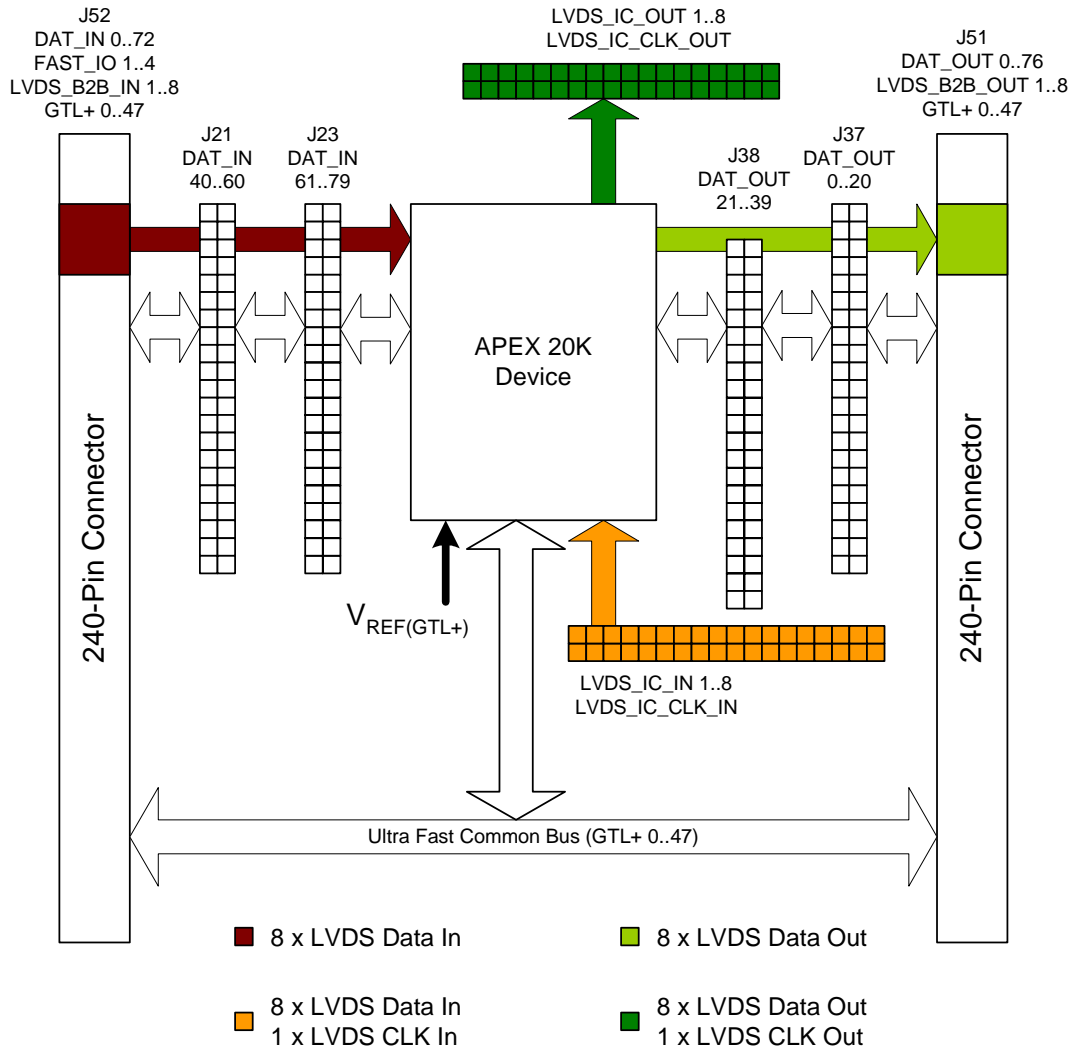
J52
DAT_IN 0..72
FAST_IO 1..4
LVDS_B2B_IN 1..8
GTL+ 0..47

LVDS_IC_OUT 1..8
LVDS_IC_CLK_OUT

J51
DAT_OUT 0..76
LVDS_B2B_OUT 1..8
GTL+ 0..47

J21
DAT_IN
40..60

J23
DAT_IN
61..79

J38
DAT_OUT
21..39

J37
DAT_OUT
0..20

APEX 20K
Device

240-Pin Connector

240-Pin Connector

$V_{REF(GTL+)}$

LVDS_IC_IN 1..8
LVDS_IC_CLK_IN

Ultra Fast Common Bus (GTL+ 0..47)

8 x LVDS Data In

8 x LVDS Data Out

8 x LVDS Data In
1 x LVDS CLK In

8 x LVDS Data Out
1 x LVDS CLK Out